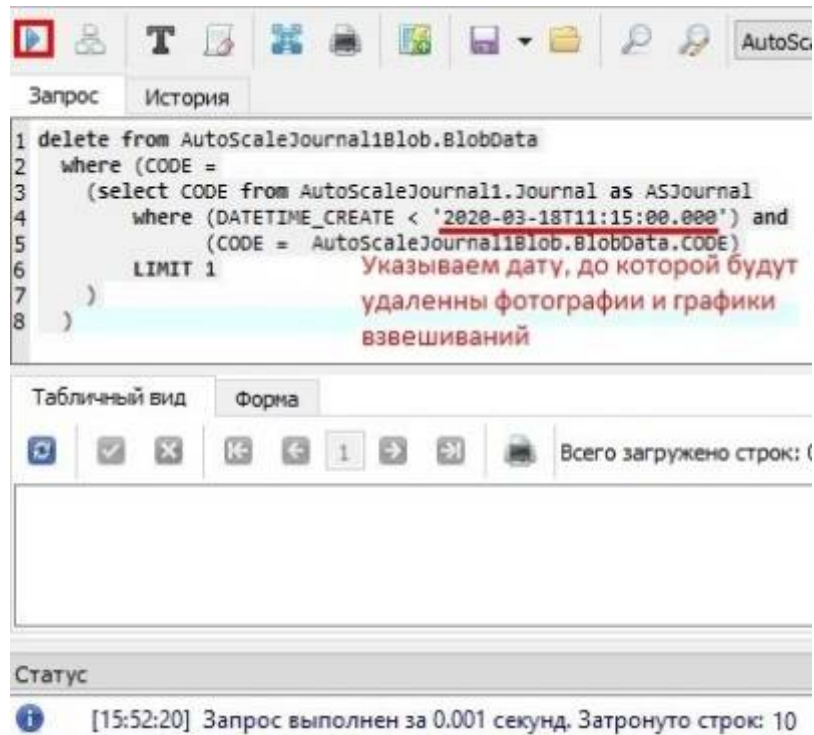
AutoSca

Запрос История

1 delete from AutoScaleJournal1Blob.BlobData
2 where (CODE =
3 (select CODE from AutoScaleJournal1.Journal as ASJournal
4 where (DATETIME_CREATE < '2020-03-18T11:15:00.000') and
5 (CODE = AutoScaleJournal1Blob.BlobData.CODE)
6 LIMIT 1
7 )
8 )

Указываем дату, до которой будут удаленны фотографии и графики взвешиваний

Табличный вид Форма

1

Всего загружено строк: (

Статус

[15:52:20] Запрос выполнен за 0.001 секунд. Затронуто строк: 10